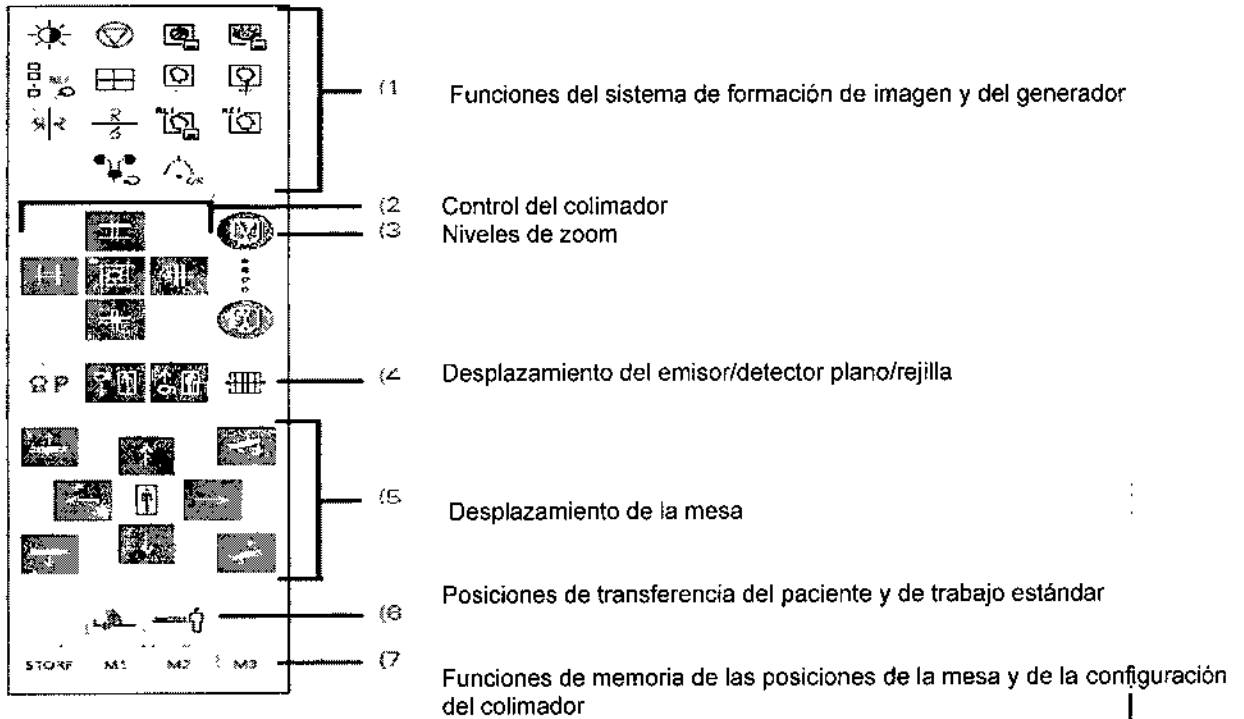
(1 Funciones del sistema de formación de imagen y del generador

(2 Control del colimador

(3 Niveles de zoom

M

(4 Desplazamiento del emisor/detector plano/rejilla

(5 Desplazamiento de la mesa

Posiciones de transferencia del paciente y de trabajo estándar

(6

STORE M1 M2 M3 (7

Funciones de memoria de las posiciones de la mesa y de la configuración del colimador